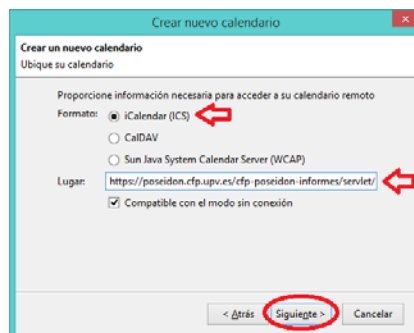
Crear nuevo calendario

Crear un nuevo calendario
Ubique su calendario

Proporcione información necesaria para acceder a su calendario remoto

Formato: iCalendar (ICS)
CalDAV
Sun Java System Calendar Server (WCAP)

Lugar: https://poseidon.cfp.upv.es/cfp-poseidon-informes/servlet/

Compatible con el modo sin conexión

< Atrás
Siguiente >
Cancelar